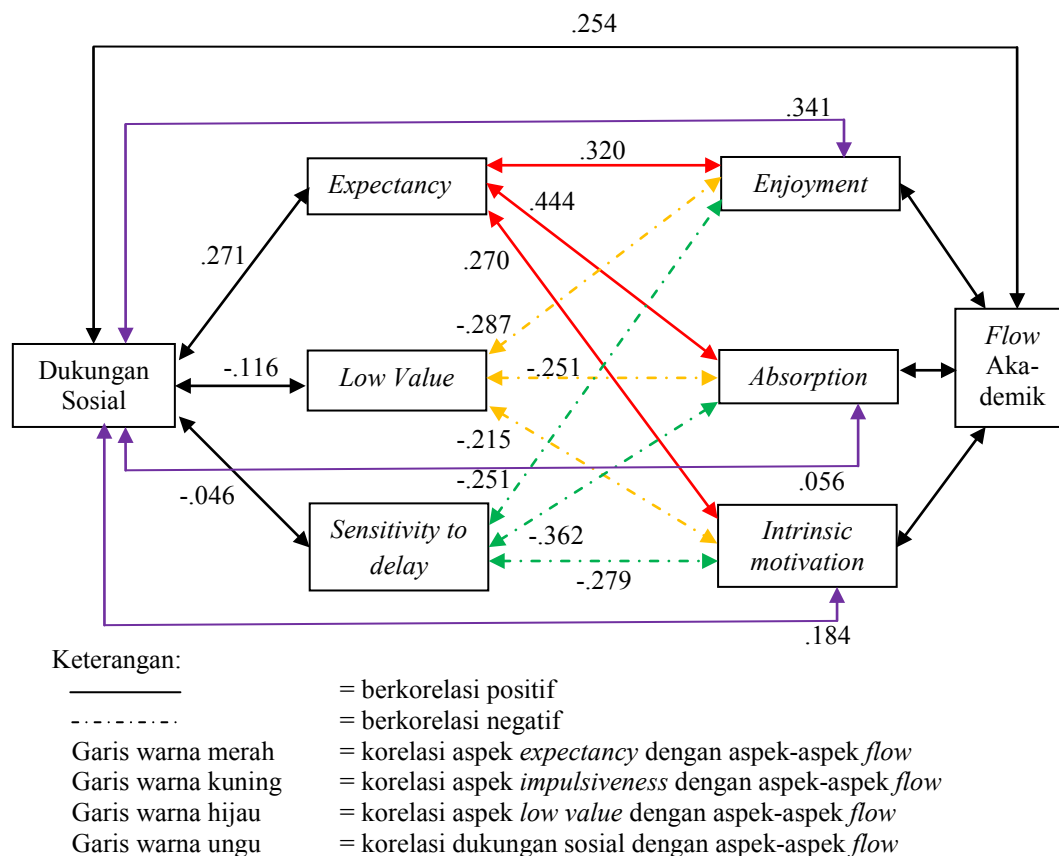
.254

.341

.320

Expectancy

Enjoyment

.444

.271

.270

-.287

Flow Akademik

Dukungan Sosial

-.116

Low Value

-.251

Absorption

-.215

-.251

.056

-.046

Sensitivity to delay

-.362

Intrinsic motivation

-.279

.184

Keterangan:

= berkorelasi positif

= berkorelasi negatif

Garis warna merah = korelasi aspek *expectancy* dengan aspek-aspek *flow*

Garis warna kuning = korelasi aspek *impulsiveness* dengan aspek-aspek *flow*

Garis warna hijau = korelasi aspek *low value* dengan aspek-aspek *flow*

Garis warna ungu = korelasi dukungan sosial dengan aspek-aspek *flow*